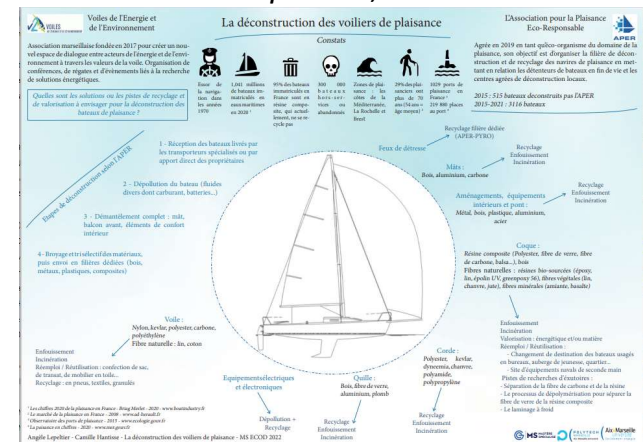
Voiles de l'Energie et de l'Environnement

La déconstruction des voiliers de plaisance

L'Association pour la Plaisance Eco-Responsable

APER

Association marseillaise fondée en 2017 pour créer un nouvel espace de dialogue entre acteurs de l'énergie et de l'environnement à travers les valeurs de la voile. Organisation de conférences, de régates et d'événements liés à la recherche de solutions énergétiques.

Constats

Essor de la navigation dans les années 1970

1,161 millions de bateaux immatriculés en eaux maritimes en 2020 ¹

95% des bateaux immatriculés en France sont en résine composite, qui actuellement, ne se recycle pas

300 000 bateaux hors-services ou abandonnés

Zones de plaisance : les côtes de la Méditerranée, La Rochelle et Brest

28% des plaisanciers ont plus de 70 ans (54 ans = âge moyen) ²

1029 ports de plaisance en France ³ : 219 800 places au port ⁴

Agréé en 2019 en tant qu'éco-organisme du domaine de la plaisance, son objectif est d'organiser la filière de déconstruction et de recyclage des navires de plaisance en mettant en relation les détenteurs de bateaux en fin de vie et les centres agréés de déconstruction locaux.

2015 : 515 bateaux déconstruits par l'APER
2015-2021 : 3116 bateaux

Quelles sont les solutions ou les pistes de recyclage et de valorisation à envisager pour la déconstruction des bateaux de plaisance ?

Étapes de déconstruction selon l'APER

1 - Réception des bateaux livrés par les transporteurs spécialisés ou par apport direct des propriétaires

2 - Dépollution du bateau (fluides divers dont carburant, batteries...)

3 - Démantèlement complet : mât, balcon avant, éléments de confort intérieur

4- Broyage et tris sélectifs des matériaux, puis envoi en filières dédiées (bois, métaux, plastiques, composites)

Recyclage filière dédiée (APER-PYRO)

Feux de détresse

Mâts :
Bois, aluminium, carbone

Recyclage
Enfouissement
Incinération

Aménagements, équipements intérieurs et pont :
Métal, bois, plastique, aluminium, acier

Recyclage
Enfouissement
Incinération

Coque :
Résine composite (Polyester, fibre de verre, fibre de carbone, balsa...), bois
Fibres naturelles : résines bio-sourcées (époxy, lin, époline UV, greenpoxy 56), fibres végétales (lin, chanvre, jute), fibres minérales (amiante, basalte)

Voile :
Nylon, kevlar, polyester, carbone, polyéthylène
Fibre naturelle : lin, coton

Enfouissement
Incinération
Réemploi / Réutilisation : confection de sac, de transat, de mobilier en toile...
Recyclage : en pneus, textiles, granulés

Equipements électriques et électroniques

Dépollution + Recyclage

Quille :
Bois, fibre de verre, aluminium, plomb

Recyclage
Enfouissement
Incinération

Corde :
Polyester, kevlar, dyneema, chanvre, polyamide, polypropylène

Recyclage
Enfouissement
Incinération

Enfouissement
Incinération
Valorisation : énergétique et/ou matière
Réemploi / Réutilisation :
- Changement de destination des bateaux usagés en bureaux, auberge de jeunesse, quartier...
- Site d'équipements naval de seconde main
Pistes de recherches d'industries :
- Séparation de la fibre de carbone et de la résine
- Le processus de dépolymérisation pour séparer la fibre de verre de la résine composite
- Le laminage à froid

¹ Les chiffres 2020 de la plaisance en France - Bring Market - 2020 - www.boatindustry.fr
² Le marché de la plaisance en France - 2008 - www.al-bernadi.fr
³ Observatoire des ports de plaisance - 2015 - www.ecologie.gouv.fr
⁴ La plaisance en chiffres - 2020 - www.mer.gouv.fr

Angèle Lepeltier - Camille Hantisse - La déconstruction des voiliers de plaisance - MS ECOD 2022

MS POLYTECH Aix-Marseille